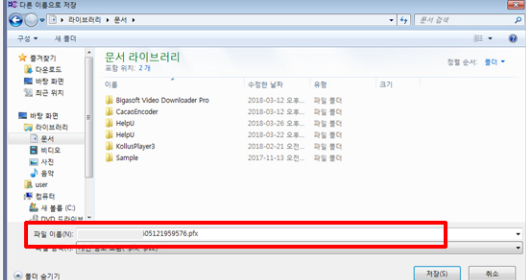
다른 이름으로 저장

라이브러리 ▸ 문서 ▸

문서 검색

구성 ▾ 새 폴더

즐겨찾기
다운로드
바탕 화면
최근 위치

바탕 화면
라이브러리
문서
비디오
사진
음악
user
컴퓨터
새 볼륨 (C:)
DVD 드라이브

문서 라이브러리
포함 위치: 2개

정렬 기준: 폴더 ▾

| 이름 | 수정한 날짜 | 유형 | 크기 |
|---|---|---|---|
| Bigasoft Video Downloader Pro | 2018-03-12 오후... | 파일 폴더 | |
| CacaoEncoder | 2018-03-12 오후... | 파일 폴더 | |
| HelpU | 2018-03-26 오후... | 파일 폴더 | |
| HelpU | 2018-03-22 오후... | 파일 폴더 | |
| KollusPlayer3 | 2018-02-21 오전... | 파일 폴더 | |
| Sample | 2017-11-13 오전... | 파일 폴더 | |

파일 이름(N): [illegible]05121959576.pfx

파일 형식(T): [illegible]

폴더 숨기기

저장(S) 취소